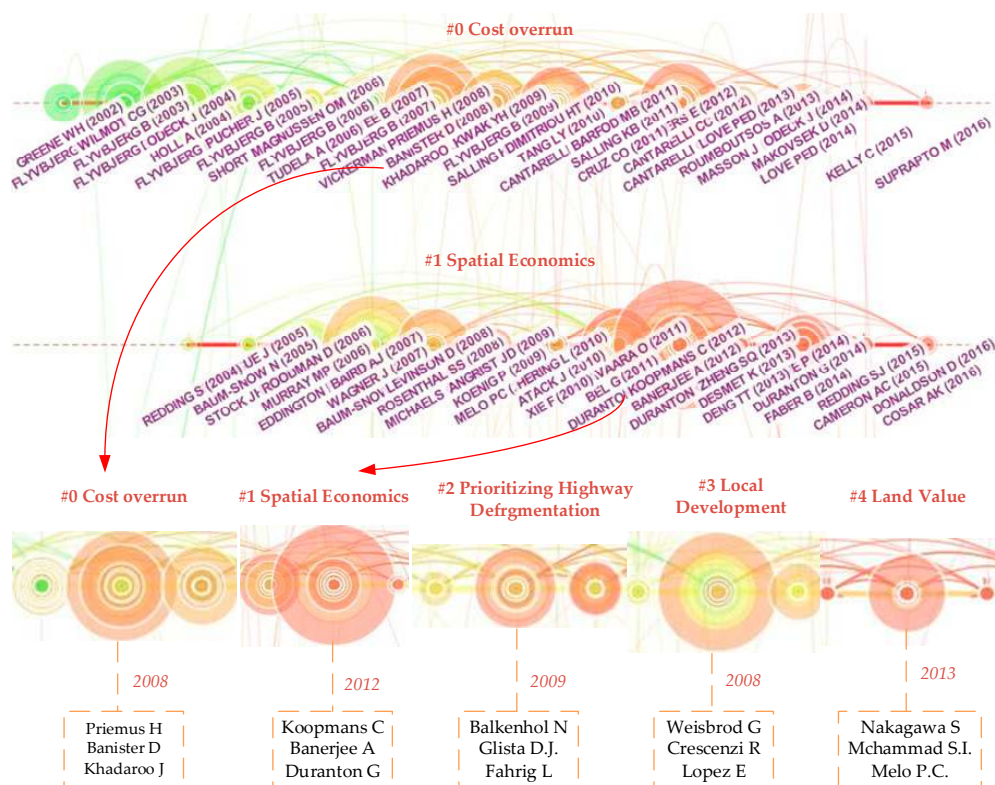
#0 Cost overrun

GREENE WH (2002) FLYVBJERG WILMOT CG (2003) FLYVBJERG B (2003) FLYVBJERG ODECK J (2004) HOLL A (2004) FLYVBJERG PUCHER J (2005) FLYVBJERG B (2005) SHORT MAGNUSSEN OM (2006) TUDELA A (2006) FLYVBJERG B (2006) EL B (2007) FLYVBJERG B (2007) VICKERMAN PRIEMUS H (2008) KHADAROO BANISTER D (2008) KWAK YH (2009) FLYVBJERG B (2009) SALLING DIMITRIOU HT (2010) TANG LY (2010) CANTARELLI BARFOD MB (2011) SALLING KB (2011) CRUZ CO (2011) RS E (2012) CANTARELLI CC (2012) LOVE PED (2013) ROUMBOUTSOS A (2013) MASSON J ODECK J (2014) MAKOVSEK D (2014) LOVE PED (2014) KELLY C (2015) SUPRAPTO M (2016)

#1 Spatial Economics

REDDING S (2004) UE J (2005) BAUM-SNOW N (2005) STOCK JH ROOUMAN D (2006) MURRAY MP (2006) EDDINGTON BAIRD AJ (2007) WAGNER J (2007) BAUM-SNOW LEVINSOHN D (2008) ROSENTHAL SS (2008) MICHAELS ANGRIST JD (2009) KOENIG P (2009) MELO PC HERING L (2010) ATACK J (2010) XIE F (2010) VAARA O (2011) BEL G (2011) DURANTON KOOPMANS C (2012) BANERJEE A (2012) DURANTON ZHENG SQ (2013) DESMET K (2013) DENG TT (2013) E P (2014) DURANTON G (2014) FABER B (2014) REDDING SJ (2015) CAMERON AC (2015) DONALDSON D (2016) COSAR AK (2016)

#0 Cost overrun

#1 Spatial Economics

#2 Prioritizing Highway Defrgmentation

#3 Local Development

#4 Land Value

2008

2012

2009

2008

2013

Priemus H
Banister D
Khadaroo J

Koopmans C
Banerjee A
Duranton G

Balkenhol N
Glista D.J.
Fahrig L

Weisbrod G
Crescenzi R
Lopez E

Nakagawa S
Mchammad S.I.
Melo P.C.